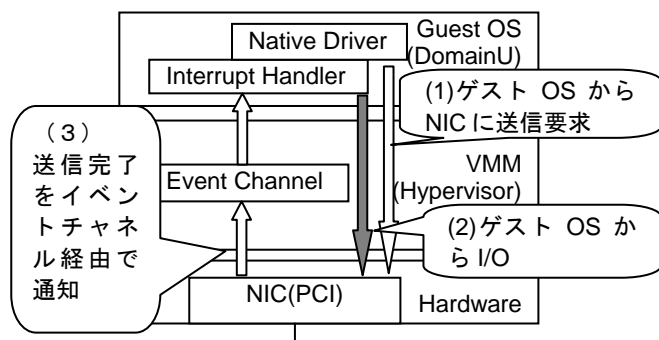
Guest OS (DomainU)

Native Driver

Interrupt Handler

(1)ゲスト OS から NIC に送信要求

（3）送信完了をイベントチャネル経由で通知

Event Channel

VMM (Hypervisor)

(2)ゲスト OS から I/O

NIC(PCI)

Hardware